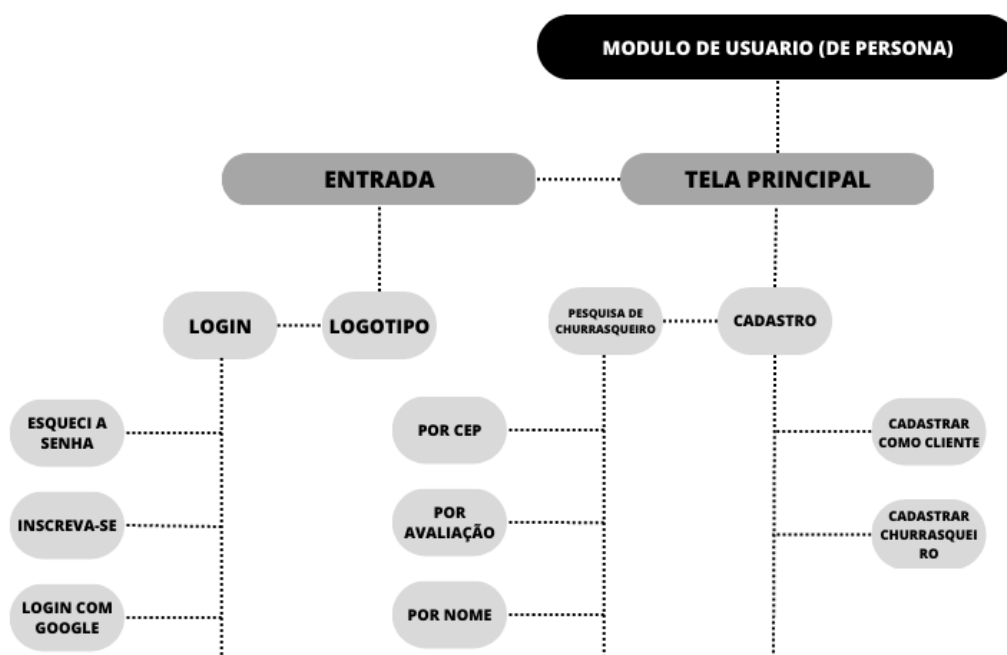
MODULO DE USUARIO (DE PERSONA)

ENTRADA

TELA PRINCIPAL

LOGIN

LOGOTIPO

PESQUISA DE CHURRASQUEIRO

CADASTRO

ESQUECI A SENHA

INSCREVA-SE

LOGIN COM GOOGLE

POR CEP

POR AVALIAÇÃO

POR NOME

CADASTRAR COMO CLIENTE

CADASTRAR CHURRASQUEI RO